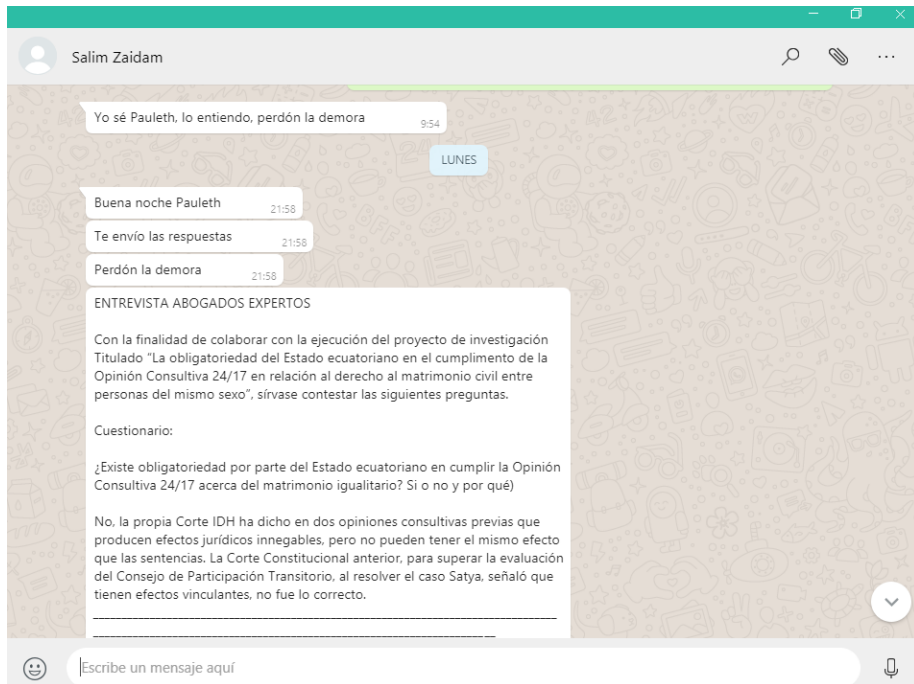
Salim Zaidam

Yo sé Pauleth, lo entiendo, perdón la demora 9:54

LUNES

Buena noche Pauleth 21:58

Te envío las respuestas 21:58

Perdón la demora 21:58

ENTREVISTA ABOGADOS EXPERTOS

Con la finalidad de colaborar con la ejecución del proyecto de investigación Titulado "La obligatoriedad del Estado ecuatoriano en el cumplimento de la Opinión Consultiva 24/17 en relación al derecho al matrimonio civil entre personas del mismo sexo", sírvase contestar las siguientes preguntas.

Cuestionario:

¿Existe obligatoriedad por parte del Estado ecuatoriano en cumplir la Opinión Consultiva 24/17 acerca del matrimonio igualitario? Si o no y por qué)

No, la propia Corte IDH ha dicho en dos opiniones consultivas previas que producen efectos jurídicos innegables, pero no pueden tener el mismo efecto que las sentencias. La Corte Constitucional anterior, para superar la evaluación del Consejo de Participación Transitorio, al resolver el caso Satya, señaló que tienen efectos vinculantes, no fue lo correcto.

Escribe un mensaje aquí